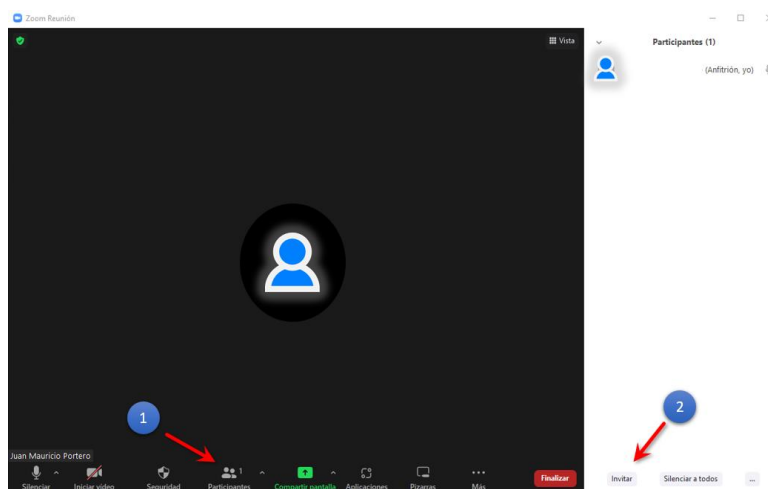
Zoom Reunión

Vista

Participantes (1)

(Anfitrión, yo)

Juan Mauricio Portero

1

2

Silenciar
Iniciar video
Seguridad
Participantes 1
Compartir pantalla
Aplicaciones
Pizarras
Más
Finalizar

Invitar
Silenciar a todos
...